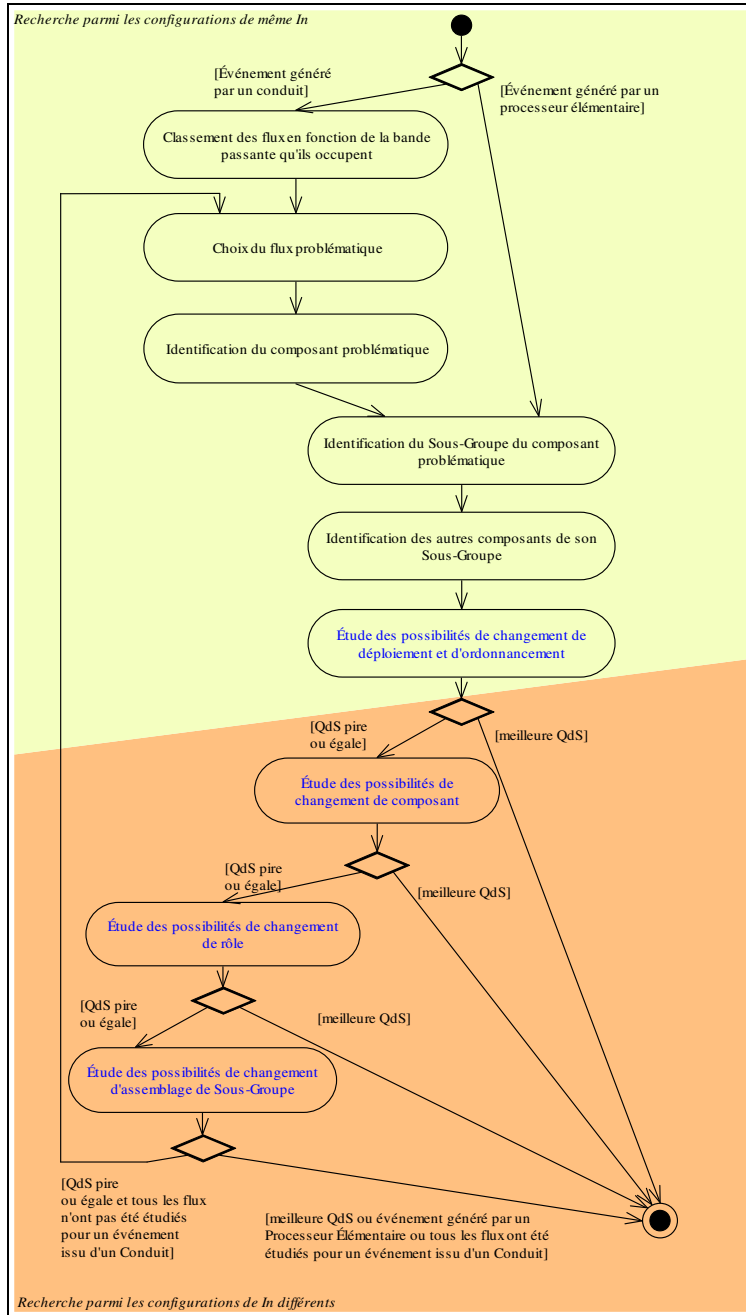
Recherche parmi les configurations de même In

[Événement généré par un conduit]

[Événement généré par un processeur élémentaire]

Classement des flux en fonction de la bande passante qu'ils occupent

Choix du flux problématique

Identification du composant problématique

Identification du Sous-Groupe du composant problématique

Identification des autres composants de son Sous-Groupe

Étude des possibilités de changement de déploiement et d'ordonnancement

[QdS pire ou égale]

[meilleure QdS]

Étude des possibilités de changement de composant

[QdS pire ou égale]

[meilleure QdS]

Étude des possibilités de changement de rôle

[QdS pire ou égale]

[meilleure QdS]

Étude des possibilités de changement d'assemblage de Sous-Groupe

[QdS pire ou égale et tous les flux n'ont pas été étudiés pour un événement issu d'un Conduit]

[meilleure QdS ou événement généré par un Processeur Élémentaire ou tous les flux ont été étudiés pour un événement issu d'un Conduit]

Recherche parmi les configurations de In différents